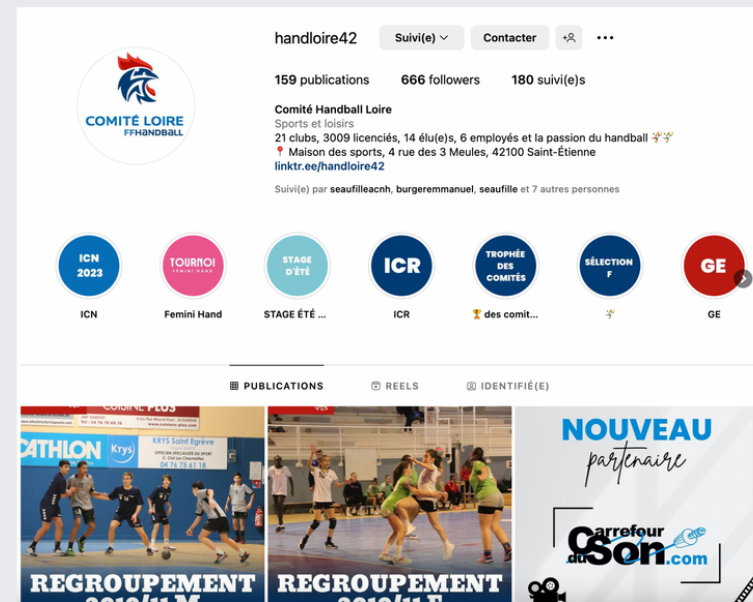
handloire42

Suivi(e)

Contacter

159 publications 666 followers 180 suivi(e)s

COMITÉ LOIRE
FFHANDBALL

Comité Handball Loire
Sports et loisirs
21 clubs, 3009 licenciés, 14 élu(e)s, 6 employés et la passion du handball 🤾🤾
📍 Maison des sports, 4 rue des 3 Meules, 42100 Saint-Étienne
linktr.ee/handloire42

Suivi(e) par seaufilleacnh, burgeremmanuel, seaufille et 7 autres personnes

ICN 2023
ICN

TOURNOI Femini Hand
Femini Hand

STAGE D'ÉTÉ
STAGE ÉTÉ ...

ICR
ICR

TROPHÉE DES COMITÉS
🏆 des comit...

SÉLECTION F
🤾

GE
GE

PUBLICATIONS

REELS

IDENTIFIÉ(E)

CUISINE PLUS

CATHLON

Krys

KRYS Saint Egrève
OPTICIEN SPÉCIALISTE DU SPORT
04 76 75 61 86

REGROUPEMENT
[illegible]

REGROUPEMENT
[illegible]

NOUVEAU
partenaire

Carrefour du Son.com